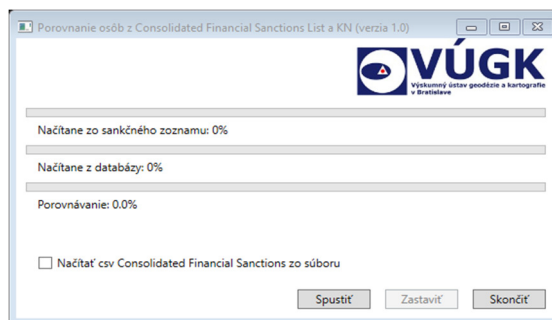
Porovnanie osôb z Consolidated Financial Sanctions List a KN (verzia 1.0)

VÚGK
Výskumný ústav geodézie a kartografie v Bratislave

Načítane zo sankčného zoznamu: 0%

Načítane z databázy: 0%

Porovnávanie: 0.0%

Načítať csv Consolidated Financial Sanctions zo súboru

Spustiť
Zastaviť
Skončiť